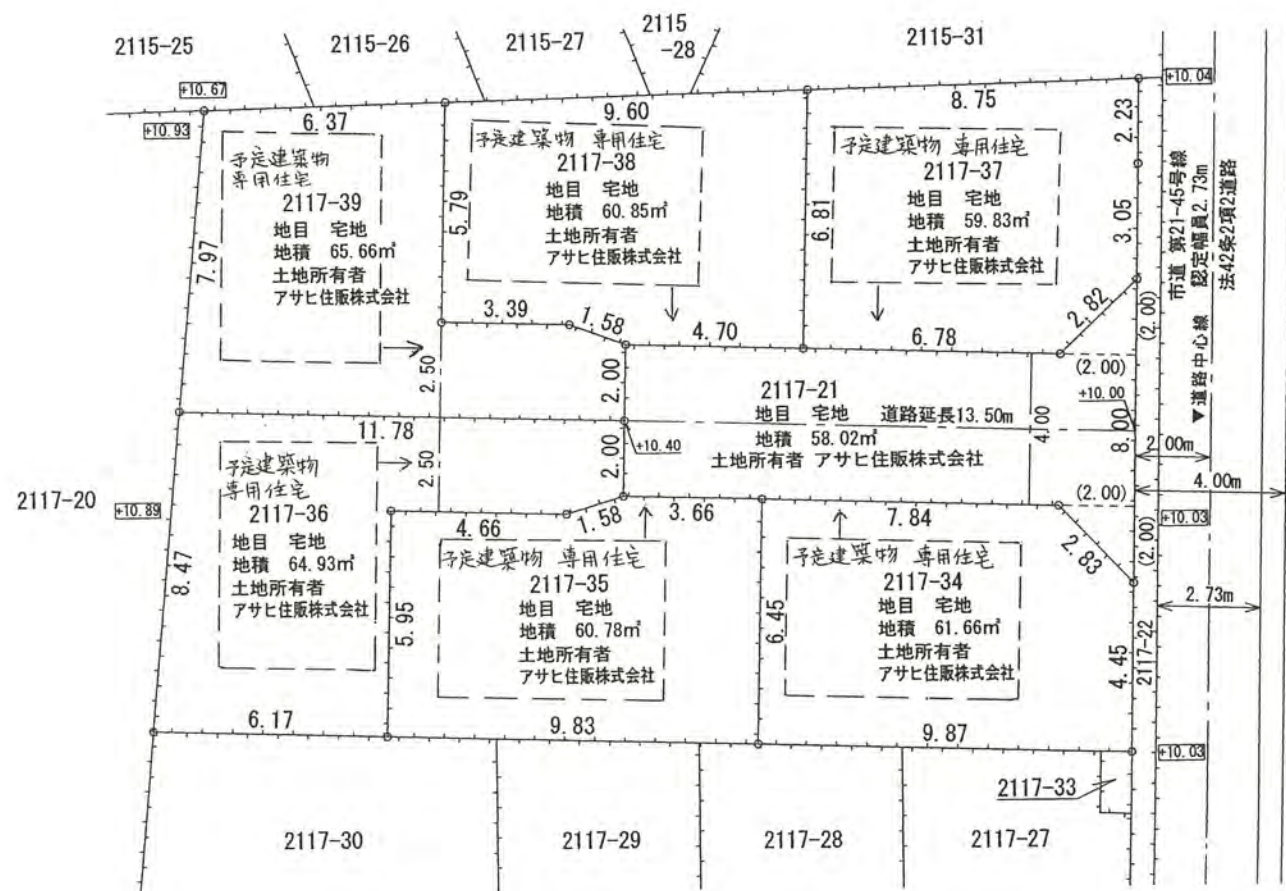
2115-25
2115-26
2115-27
2115
-28
2115-31

+10.67
+10.93
+10.04

6.37
9.60
8.75
2.23

予定建築物
専用住宅
2117-39
地目 宅地
地積 65.66m²
土地所有者
アサヒ住販株式会社

7.97

5.79

予定建築物 専用住宅
2117-38
地目 宅地
地積 60.85m²
土地所有者
アサヒ住販株式会社

6.81

予定建築物 専用住宅
2117-37
地目 宅地
地積 59.83m²
土地所有者
アサヒ住販株式会社

3.05

市道 第21-45号線
認定幅員2.73m
法42条2項2道路

3.39
1.58
4.70
6.78
2.82
(2.00)
(2.00)

2.50
2.00

2117-21
地目 宅地 道路延長13.50m
地積 58.02m²
土地所有者 アサヒ住販株式会社

▼道路中心線
+10.00
4.00
8.00
2.00m
4.00m

11.78
2.00
+10.40
2.50

予定建築物
専用住宅
2117-36
地目 宅地
地積 64.93m²
土地所有者
アサヒ住販株式会社

2117-20
+10.89

8.47

4.66
1.58
3.66
7.84
(2.00)
+10.03
(2.00)
2.83

予定建築物 専用住宅
2117-35
地目 宅地
地積 60.78m²
土地所有者
アサヒ住販株式会社

5.95

6.45

予定建築物 専用住宅
2117-34
地目 宅地
地積 61.66m²
土地所有者
アサヒ住販株式会社

2.73m

4.45
2117-22

6.17
9.83
9.87
+10.03

2117-33

2117-30
2117-29
2117-28
2117-27